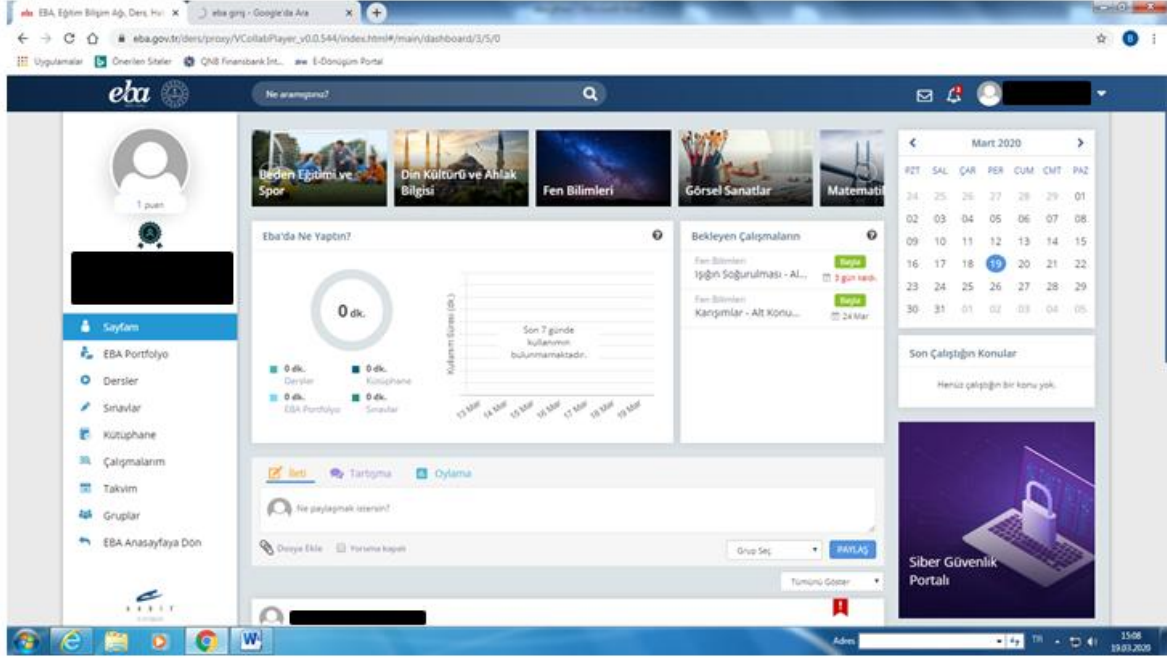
EBA, Eğitim Bilişim Ağı, Ders, Hu ×
eba giriş - Google'da Ara ×
eba.gov.tr/ders/proxy/VCollabPlayer_v0.0.544/index.html#/main/dashboard/3/5/0
Uygulamalar Önerilen Siteler QNB Finansbank Int... E-Dönüşüm Portal

eba
Ne aramıştınız?

1 puan

Beden Eğitimi ve Spor
Din Kültürü ve Ahlak Bilgisi
Fen Bilimleri
Görsel Sanatlar
Matemati

Mart 2020

| PZT | SAL | ÇAR | PER | CUM | CMT | PAZ |
|---|---|---|---|---|---|---|
| 24 | 25 | 26 | 27 | 28 | 29 | 01 |
| 02 | 03 | 04 | 05 | 06 | 07 | 08 |
| 09 | 10 | 11 | 12 | 13 | 14 | 15 |
| 16 | 17 | 18 | 19 | 20 | 21 | 22 |
| 23 | 24 | 25 | 26 | 27 | 28 | 29 |
| 30 | 31 | 01 | 02 | 03 | 04 | 05 |

Eba'da Ne Yaptın?
0 dk.
0 dk. Dersler
0 dk. Kütüphane
0 dk. EBA Portfolyo
0 dk. Sınavlar
Kullanım Süresi (dk.)
Son 7 günde kullanımın bulunmamaktadır.
13 Mar 14 Mar 15 Mar 16 Mar 17 Mar 18 Mar 19 Mar

Bekleyen Çalışmaların
Fen Bilimleri
Işığın Soğurulması - Al...
Başla
3 gün kaldı.
Fen Bilimleri
Karışımlar - Alt Konu...
Başla
24 Mar

Son Çalıştığın Konular
Henüz çalıştığın bir konu yok.

Sayfam
EBA Portfolyo
Dersler
Sınavlar
Kütüphane
Çalışmalarım
Takvim
Gruplar
EBA Anasayfaya Dön

İleti
Tartışma
Oylama
Ne paylaşmak istersin?
Dosya Ekle
Yoruma kapalı
Grup Seç
PAYLAŞ
Tümünü Göster

Siber Güvenlik Portalı

Adres
TR
15:08
19.03.2020